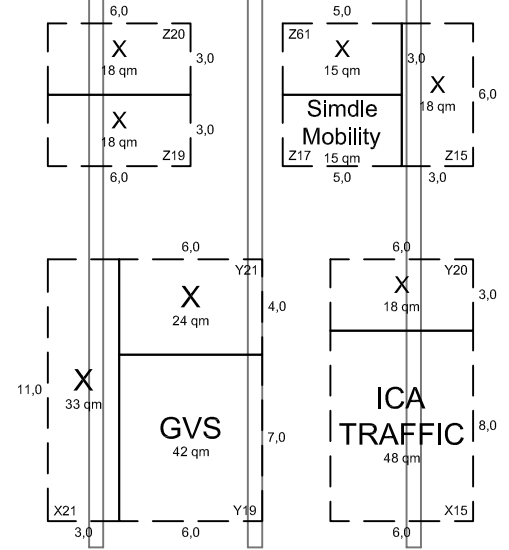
6,0
X
18 qm
Z20
3,0
X
18 qm
3,0
Z19
6,0

5,0
Z61
X
15 qm
3,0
X
18 qm
6,0
Simdle Mobility
Z17
15 qm
Z15
5,0
3,0

6,0
Y21
X
24 qm
4,0
11,0
X
33 qm
GVS
42 qm
7,0
X21
Y19
3,0
6,0

6,0
Y20
X
18 qm
3,0
ICA TRAFFIC
48 qm
8,0
X15
6,0